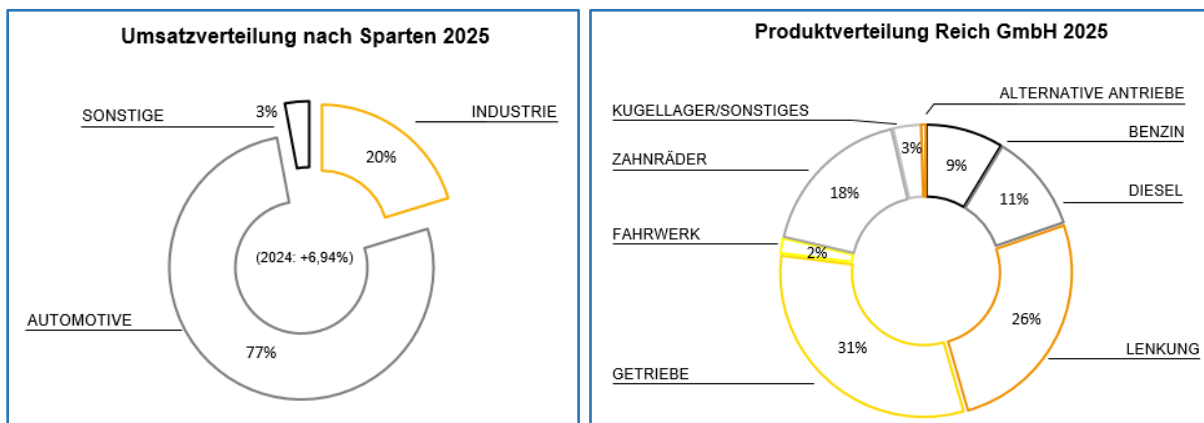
Umsatzverteilung nach Sparten 2025

SONSTIGE

3%

INDUSTRIE

20%

(2024: +6,94%)

AUTOMOTIVE

77%

Produktverteilung Reich GmbH 2025

KUGELLAGER/SONSTIGES

ALTERNATIVE ANTRIEBE

BENZIN

3%

9%

ZAHNRÄDER

18%

DIESEL

11%

FAHRWERK

2%

26%

LENKUNG

31%

GETRIEBE